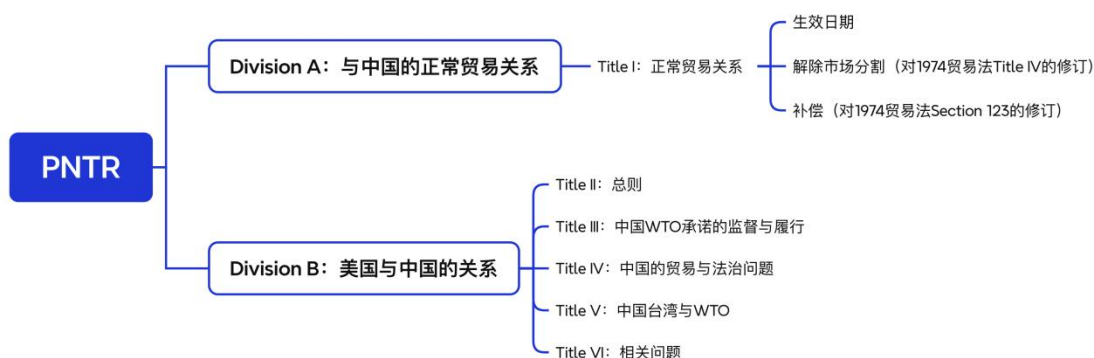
PNTR

Division A：与中国的正常贸易关系

Title I：正常贸易关系

生效日期

解除市场分割（对1974贸易法Title IV的修订）

补偿（对1974贸易法Section 123的修订）

Division B：美国与中国的关系

Title II：总则

Title III：中国WTO承诺的监督与履行

Title IV：中国的贸易与法治问题

Title V：中国台湾与WTO

Title VI：相关问题